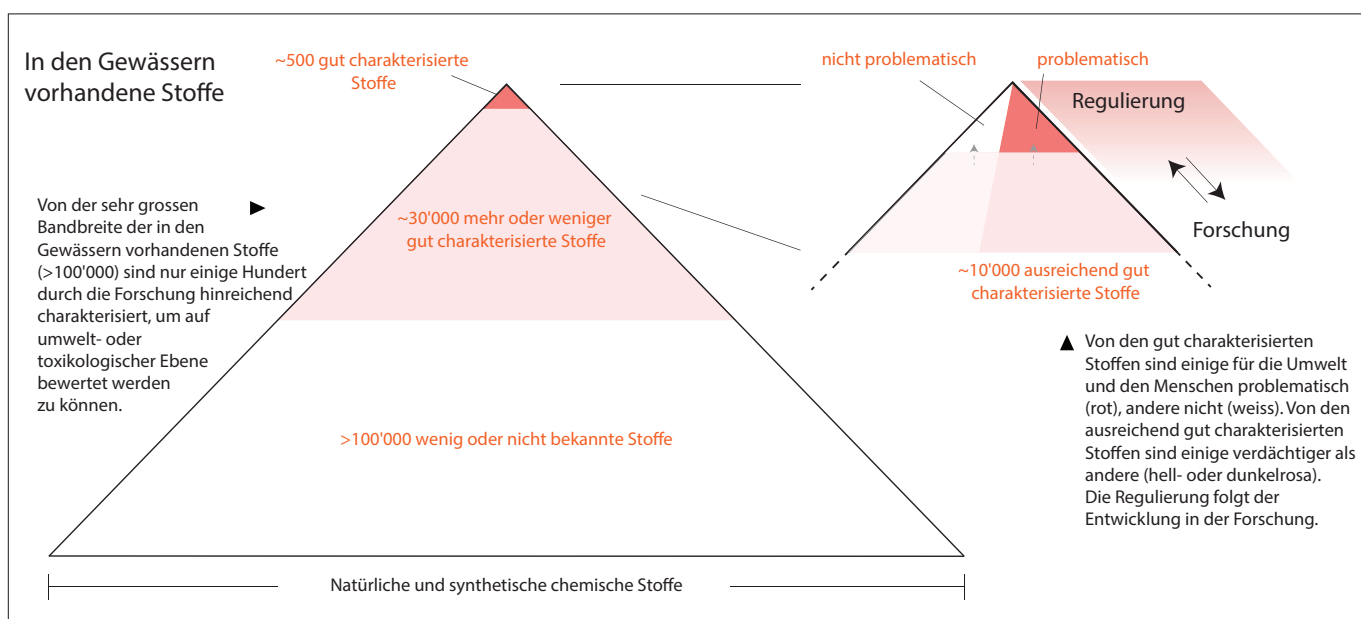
In den Gewässern vorhandene Stoffe

~500 gut charakterisierte Stoffe

Von der sehr grossen Bandbreite der in den Gewässern vorhandenen Stoffe (>100'000) sind nur einige Hundert durch die Forschung hinreichend charakterisiert, um auf umwelt- oder toxikologischer Ebene bewertet werden zu können.

~30'000 mehr oder weniger gut charakterisierte Stoffe

>100'000 wenig oder nicht bekannte Stoffe

Natürliche und synthetische chemische Stoffe

nicht problematisch

problematisch

Regulierung

Forschung

~10'000 ausreichend gut charakterisierte Stoffe

Von den gut charakterisierten Stoffen sind einige für die Umwelt und den Menschen problematisch (rot), andere nicht (weiss). Von den ausreichend gut charakterisierten Stoffen sind einige verdächtiger als andere (hell- oder dunkelrosa). Die Regulierung folgt der Entwicklung in der Forschung.